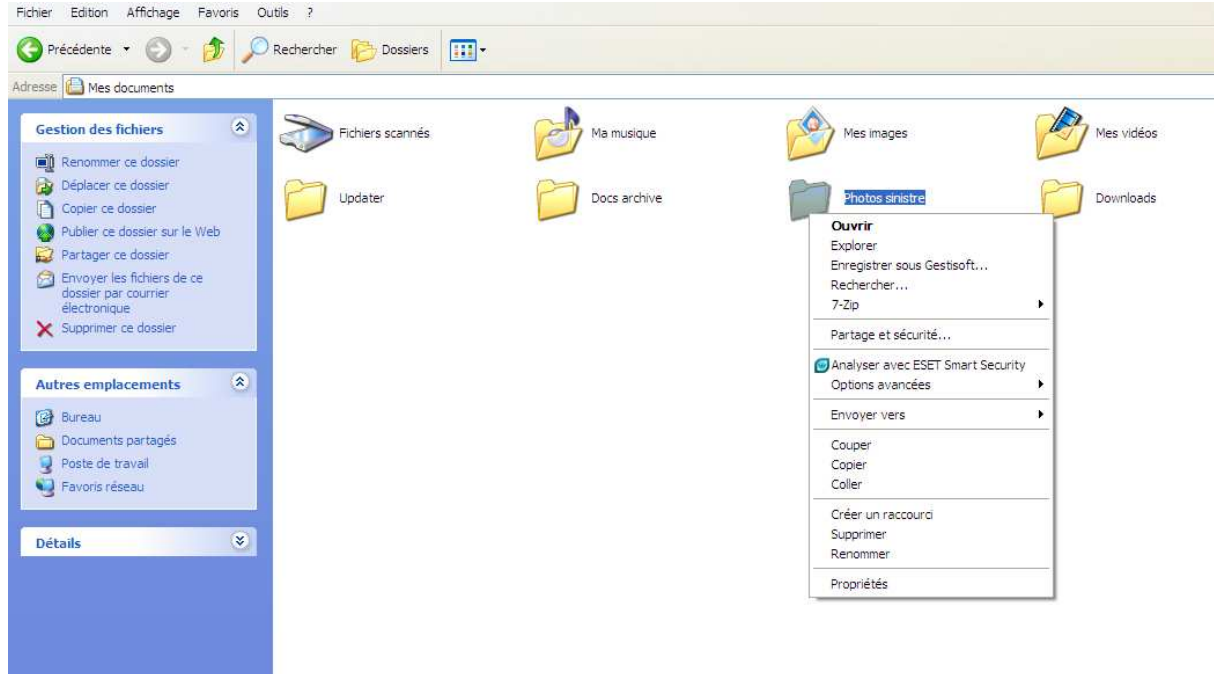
Fichier Edition Affichage Favoris Outils ?

Précédente Rechercher Dossiers

Adresse Mes documents

Gestion des fichiers

Renommer ce dossier
Déplacer ce dossier
Copier ce dossier
Publier ce dossier sur le Web
Partager ce dossier
Envoyer les fichiers de ce dossier par courrier électronique
Supprimer ce dossier

Autres emplacements

Bureau
Documents partagés
Poste de travail
Favoris réseau

Détails

Fichiers scannés
Ma musique
Mes images
Mes vidéos
Updater
Docs archive
Photos sinistre
Downloads

Ouvrir
Explorer
Enregistrer sous Gestisoft...
Rechercher...
7-Zip
Partage et sécurité...
Analyser avec ESET Smart Security
Options avancées
Envoyer vers
Couper
Copier
Coller
Créer un raccourci
Supprimer
Renommer
Propriétés